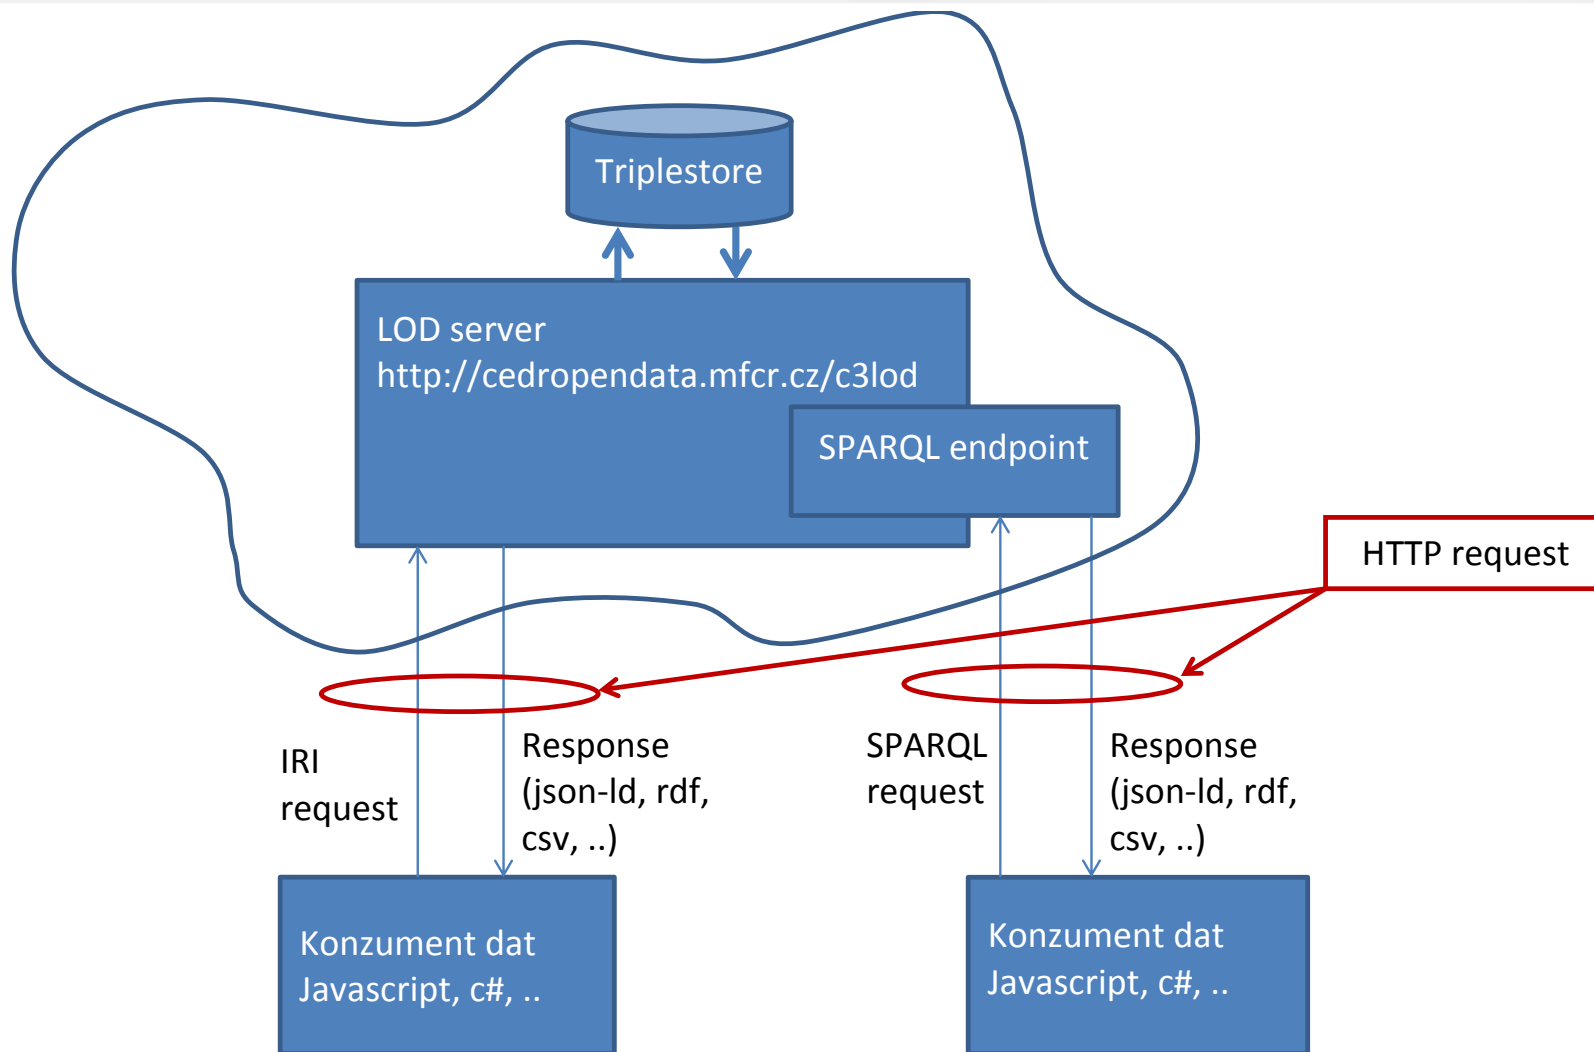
Triplestore

LOD server
http://cedropendata.mfcr.cz/c3lod

SPARQL endpoint

HTTP request

IRI request

Response (json-ld, rdf, csv, ..)

SPARQL request

Response (json-ld, rdf, csv, ..)

Konzument dat
Javascript, c#, ..

Konzument dat
Javascript, c#, ..